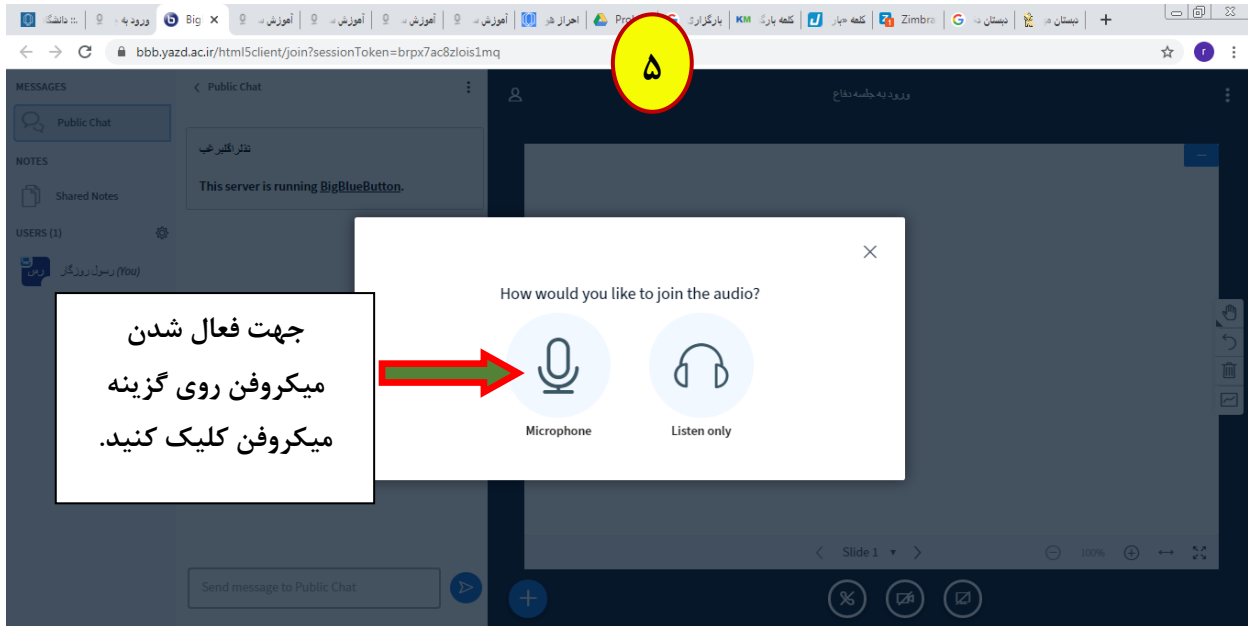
:: دانشگ | ورود به | Big × | آموزش | آموزش | آموزش | آموزش | آموزش | احراز هو | Pro | بارگزاری | KM کلمه بارگ | کلمه جهار | Zimbra | G | دبستان | دبستان | +

bbb.yazd.ac.ir/html5client/join?sessionToken=brpx7ac8zlois1mq

۵

MESSAGES
Public Chat
NOTES
Shared Notes
USERS (1)
رسول روزگار (You)

Public Chat

تالار اکتبر غب

This server is running BigBlueButton.

ورود به جلسه دفاع

How would you like to join the audio?

Microphone

Listen only

جهت فعال شدن میکروفن روی گزینه میکروفن کلیک کنید.

Slide 1

100%

Send message to Public Chat